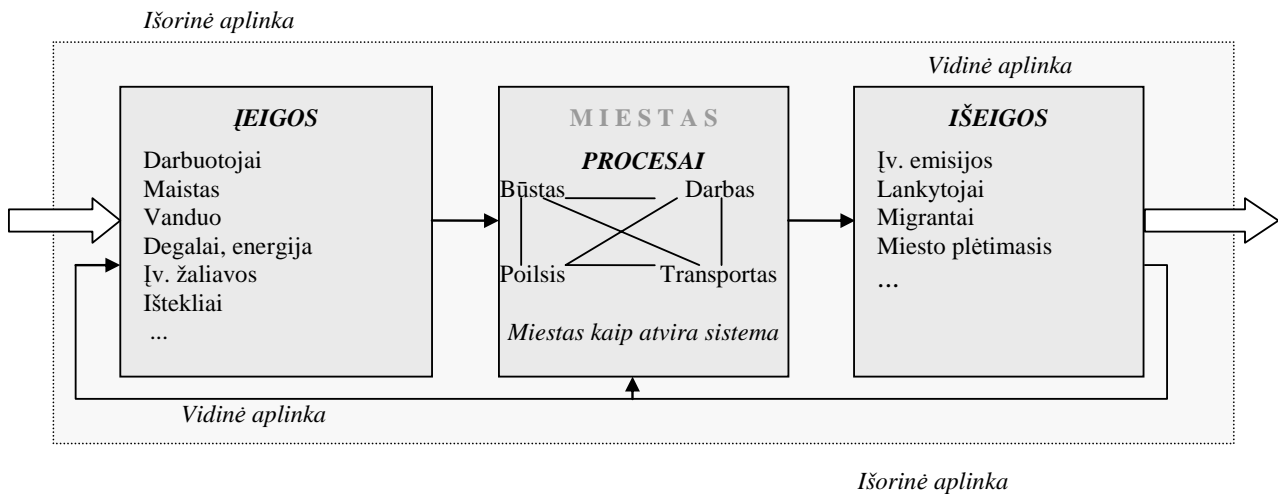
Išorinė aplinka

Vidinė aplinka

ĮEIGOS

Darbuotojai
Maistas
Vanduo
Degalai, energija
Įv. žaliavos
Ištekliai
...

MIESTAS

PROCESAI

Būstas
Darbas
Poilsis
Transportas

Miestas kaip atvira sistema

IŠEIGOS

Įv. emisijos
Lankytojai
Migrantai
Miesto plėtimasis
...

Vidinė aplinka

Išorinė aplinka